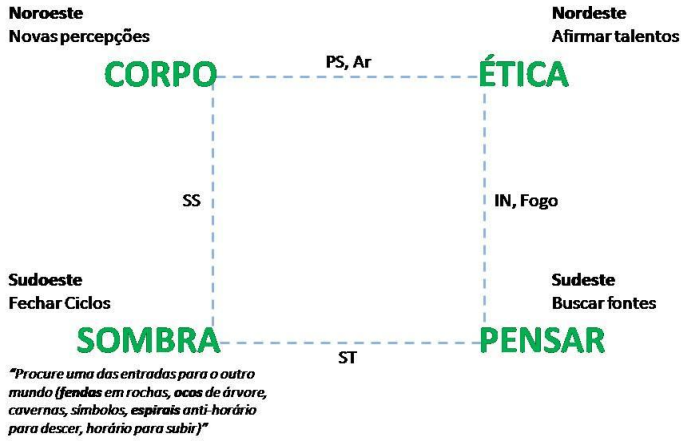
Noroeste
Novas percepções

Nordeste
Afirmar talentos

CORPO

PS, Ar

ÉTICA

SS

IN, Fogo

Sudoeste
Fechar Ciclos

Sudeste
Buscar fontes

SOMBRA

ST

PENSAR

"Procure uma das entradas para o outro mundo (fendas em rochas, ocos de árvore, cavernas, símbolos, espirais anti-horário para descer, horário para subir)"